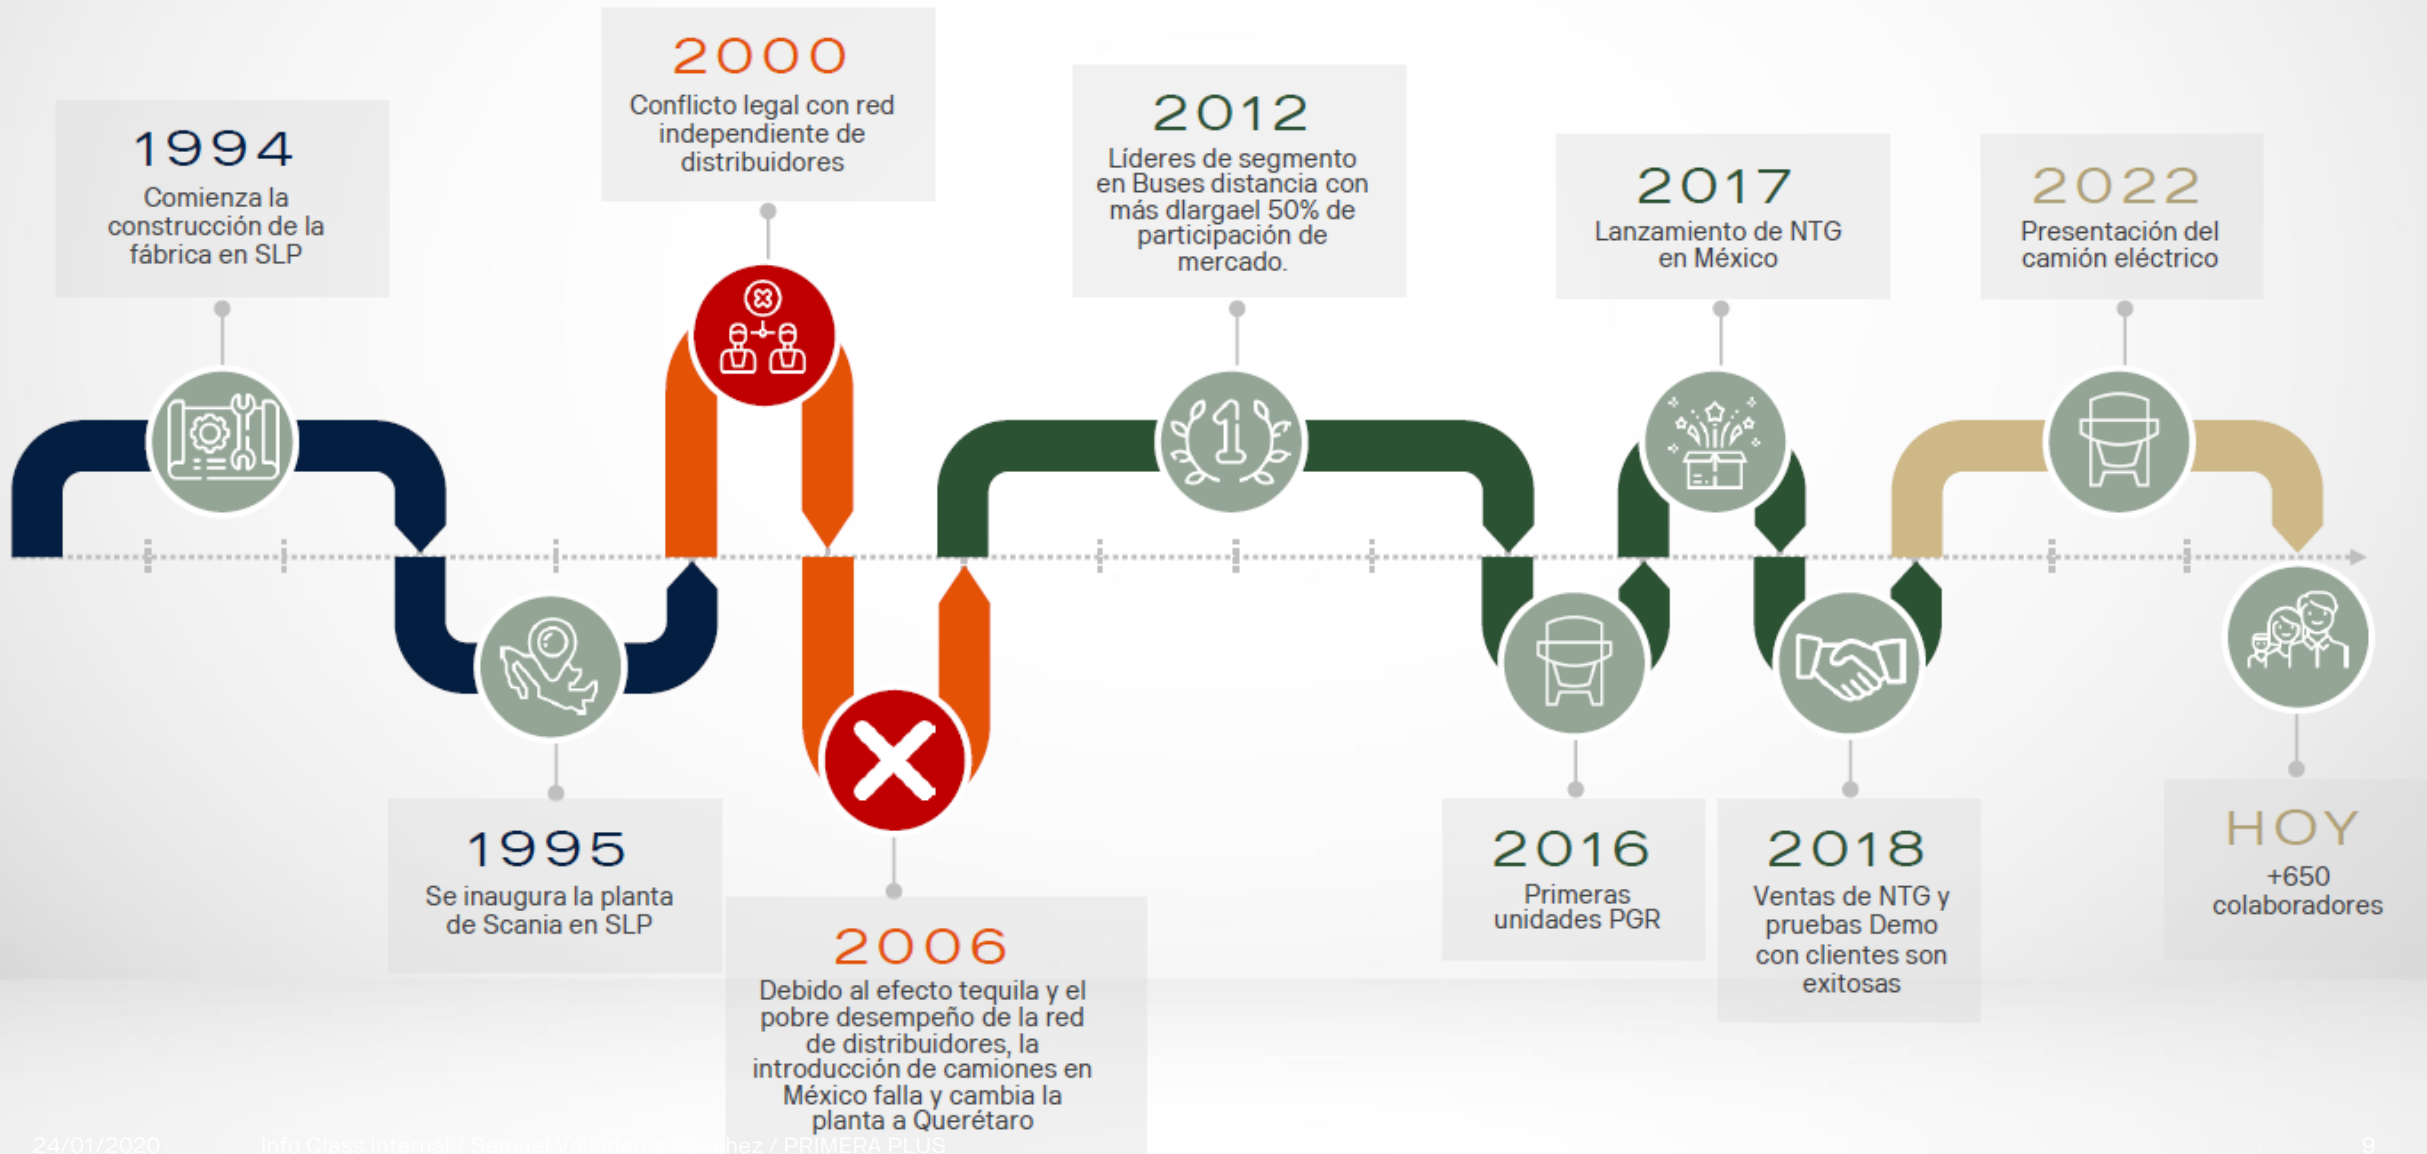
1994
Comienza la construcción de la fábrica en SLP

1995
Se inaugura la planta de Scania en SLP

2000
Conflicto legal con red independiente de distribuidores

2006
Debido al efecto tequila y el pobre desempeño de la red de distribuidores, la introducción de camiones en México falla y cambia la planta a Querétaro

2012
Líderes de segmento en Buses distancia con más dlargael 50% de participación de mercado.

2016
Primeras unidades PGR

2017
Lanzamiento de NTG en México

2018
Ventas de NTG y pruebas Demo con clientes son exitosas

2022
Presentación del camión eléctrico

HOY
+650 colaboradores

24/01/2020 Info Class Internal / Samuel V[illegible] / PRIMERA PLUS 9